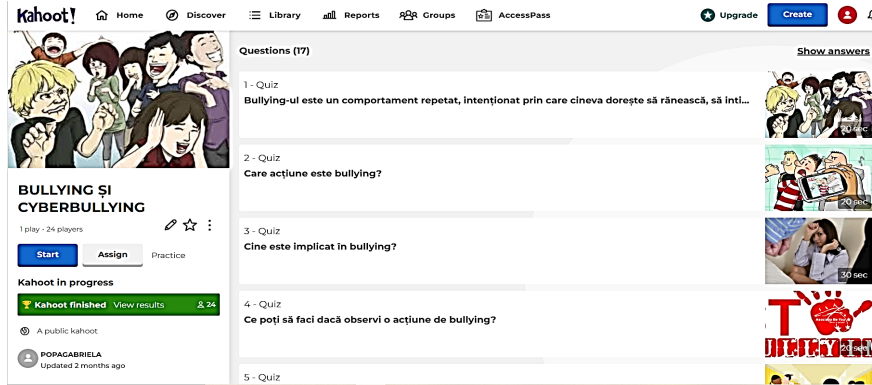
Kahoot! Home Discover Library Reports Groups AccessPass Upgrade Create

BULLYING ȘI CYBERBULLYING

1 play · 24 players

Start Assign Practice

Kahoot in progress

Kahoot finished View results 24

A public kahoot

POPAGABRIELA
Updated 2 months ago

Questions (17) Show answers

1 - Quiz
Bullying-ul este un comportament repetat, intenționat prin care cineva dorește să rănească, să inti...
20 sec

2 - Quiz
Care acțiune este bullying?
20 sec

3 - Quiz
Cine este implicat în bullying?
30 sec

4 - Quiz
Ce poți să faci dacă observi o acțiune de bullying?
20 sec

5 - Quiz